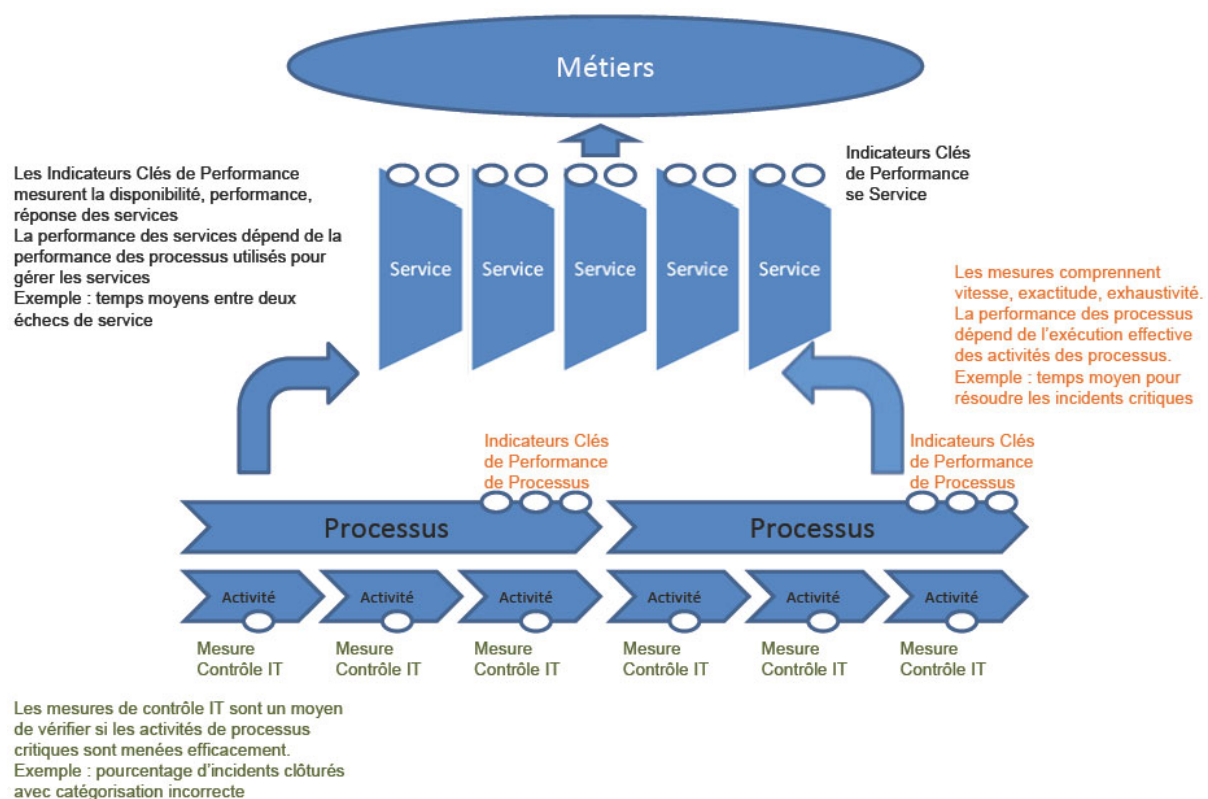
Métiers

Les Indicateurs Clés de Performance mesurent la disponibilité, performance, réponse des services
La performance des services dépend de la performance des processus utilisés pour gérer les services
Exemple : temps moyens entre deux échecs de service

Indicateurs Clés de Performance se Service

Service

Service

Service

Service

Service

Les mesures comprennent vitesse, exactitude, exhaustivité.
La performance des processus dépend de l'exécution effective des activités des processus.
Exemple : temps moyen pour résoudre les incidents critiques

Indicateurs Clés de Performance de Processus

Indicateurs Clés de Performance de Processus

Processus

Processus

Activité

Activité

Activité

Activité

Activité

Activité

Mesure Contrôle IT

Mesure Contrôle IT

Mesure Contrôle IT

Mesure Contrôle IT

Mesure Contrôle IT

Mesure Contrôle IT

Les mesures de contrôle IT sont un moyen de vérifier si les activités de processus critiques sont menées efficacement.
Exemple : pourcentage d'incidents clôturés avec catégorisation incorrecte